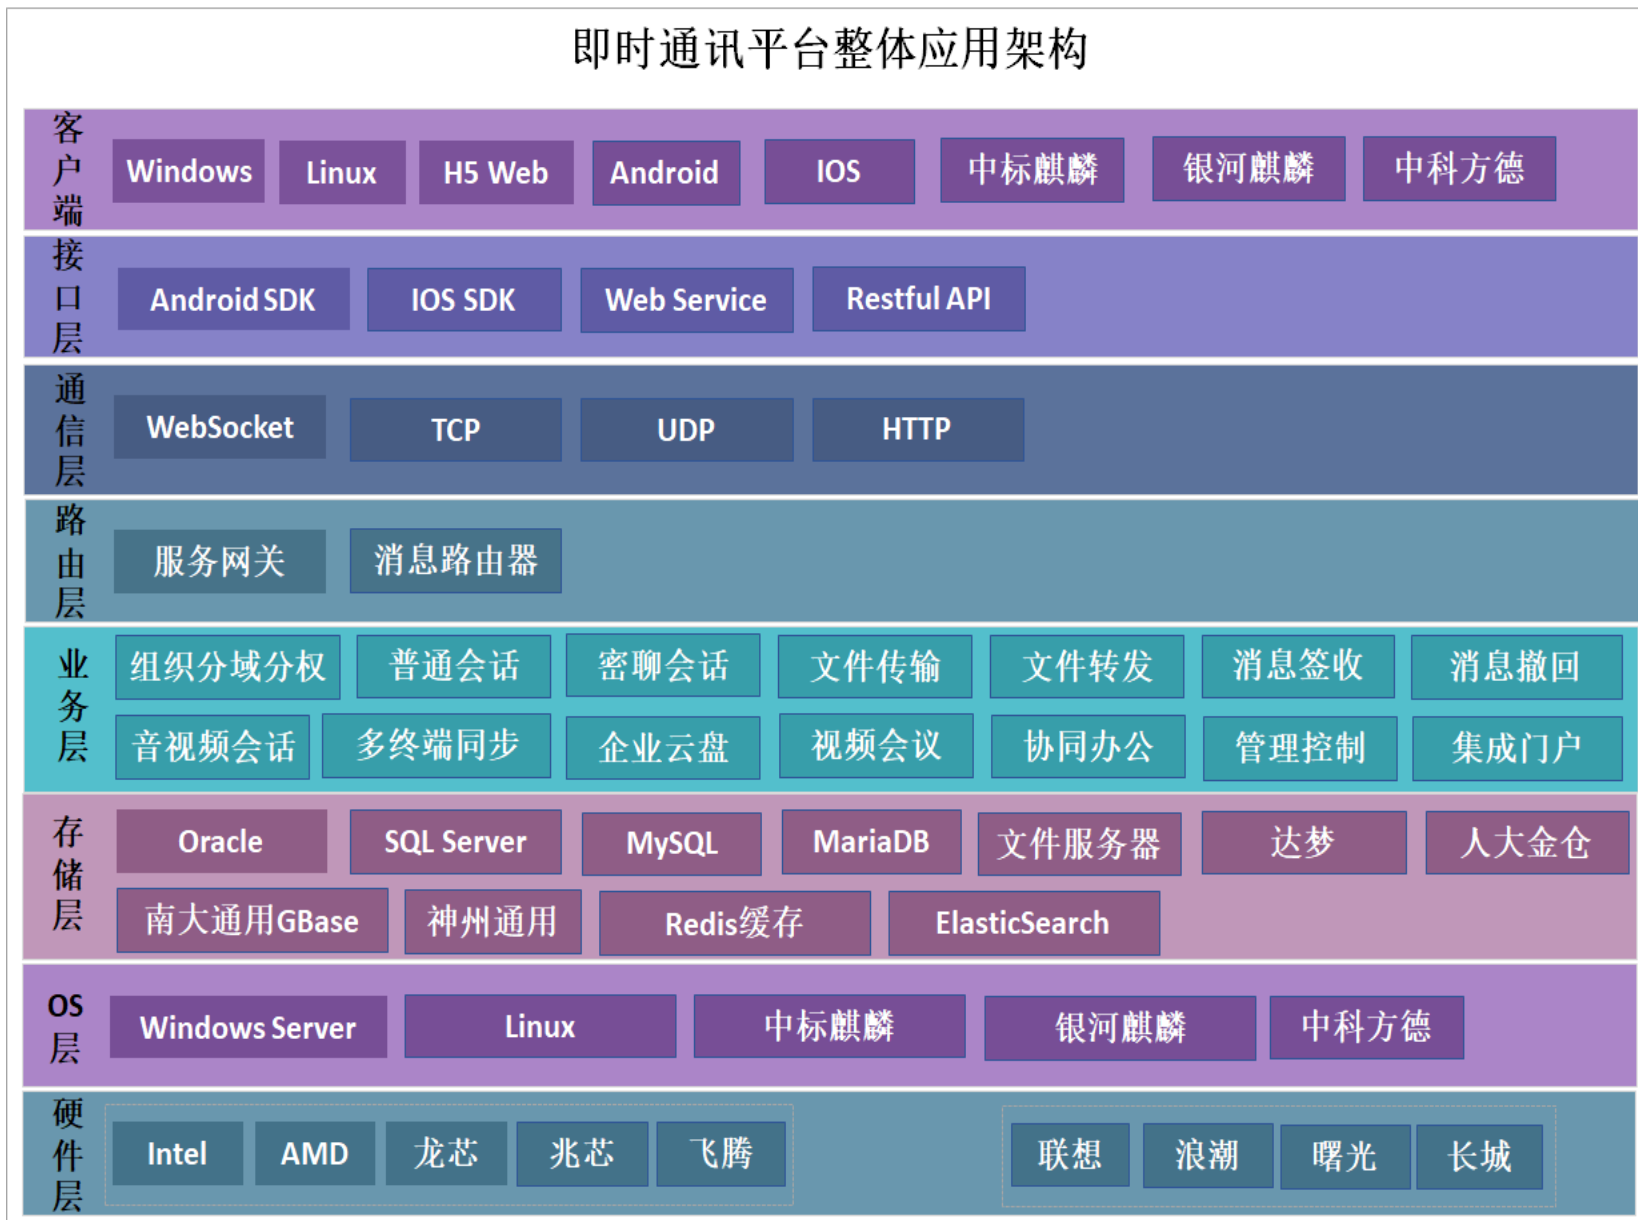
即时通讯平台整体应用架构

客户端
Windows Linux H5 Web Android IOS 中标麒麟 银河麒麟 中科方德

接口层
Android SDK IOS SDK Web Service Restful API

通信层
WebSocket TCP UDP HTTP

路由层
服务网关 消息路由器

业务层
组织分域分权 普通会话 密聊会话 文件传输 文件转发 消息签收 消息撤回
音视频会话 多终端同步 企业云盘 视频会议 协同办公 管理控制 集成门户

存储层
Oracle SQL Server MySQL MariaDB 文件服务器 达梦 人大金仓
南大通用GBase 神州通用 Redis缓存 ElasticSearch

OS层
Windows Server Linux 中标麒麟 银河麒麟 中科方德

硬件层
Intel AMD 龙芯 兆芯 飞腾 联想 浪潮 曙光 长城